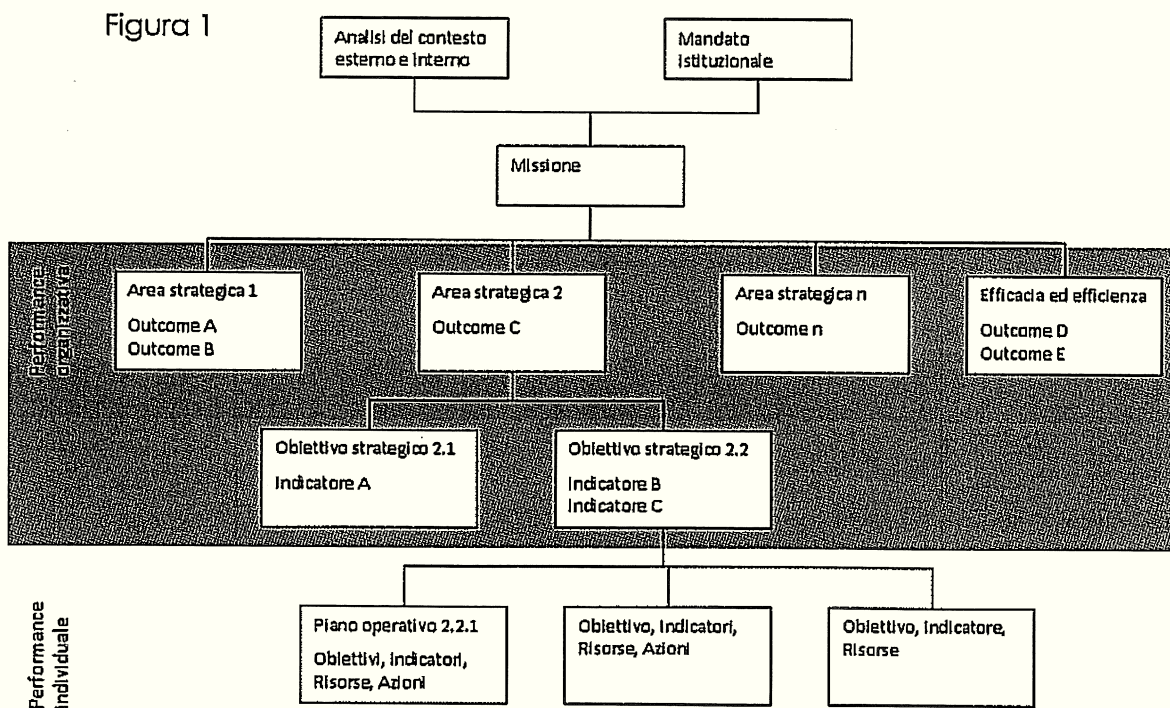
Figura 1

Analisi del contesto esterno e interno

Mandato istituzionale

Missione

Performance organizzativa

Area strategica 1
Outcome A
Outcome B

Area strategica 2
Outcome C

Area strategica n
Outcome n

Efficacia ed efficienza
Outcome D
Outcome E

Obiettivo strategico 2.1
Indicatore A

Obiettivo strategico 2.2
Indicatore B
Indicatore C

Performance individuale

Piano operativo 2.2.1
Obiettivi, indicatori, Risorse, Azioni

Obiettivo, Indicatori, Risorse, Azioni

Obiettivo, Indicatore, Risorse